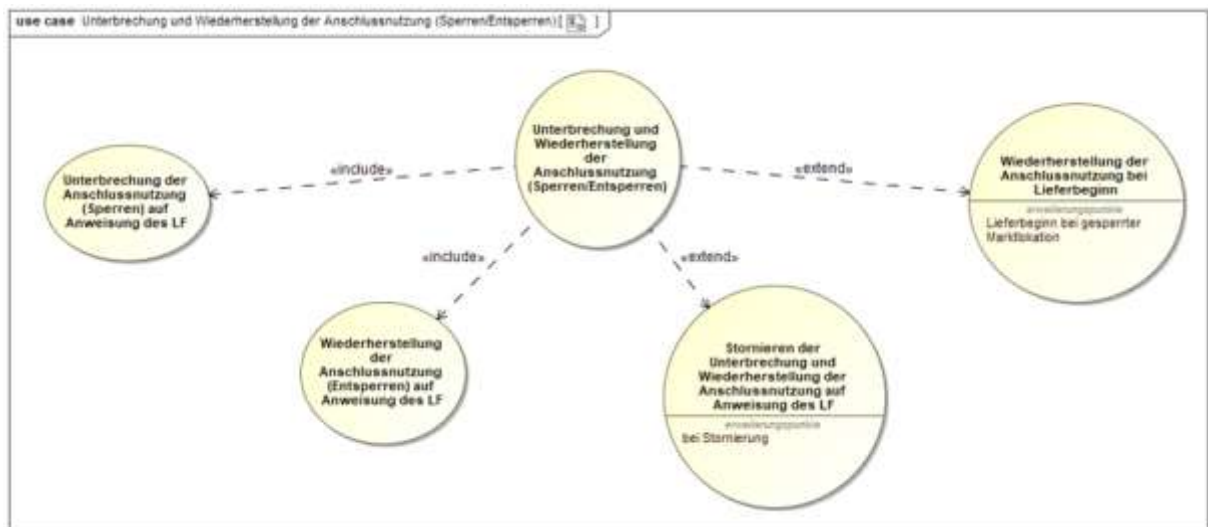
use case Unterbrechung und Wiederherstellung der Anschlussnutzung (Sperren/Entsperren) [ ]

Unterbrechung und Wiederherstellung der Anschlussnutzung (Sperren/Entsperren)

«include»

Unterbrechung der Anschlussnutzung (Sperren) auf Anweisung des LF

«extend»

Wiederherstellung der Anschlussnutzung bei Lieferbeginn

erweiterungspunkte

Lieferbeginn bei gesperrter Marktlokation

«include»

«extend»

Wiederherstellung der Anschlussnutzung (Entsperren) auf Anweisung des LF

Stornieren der Unterbrechung und Wiederherstellung der Anschlussnutzung auf Anweisung des LF

erweiterungspunkte

bei Stornierung